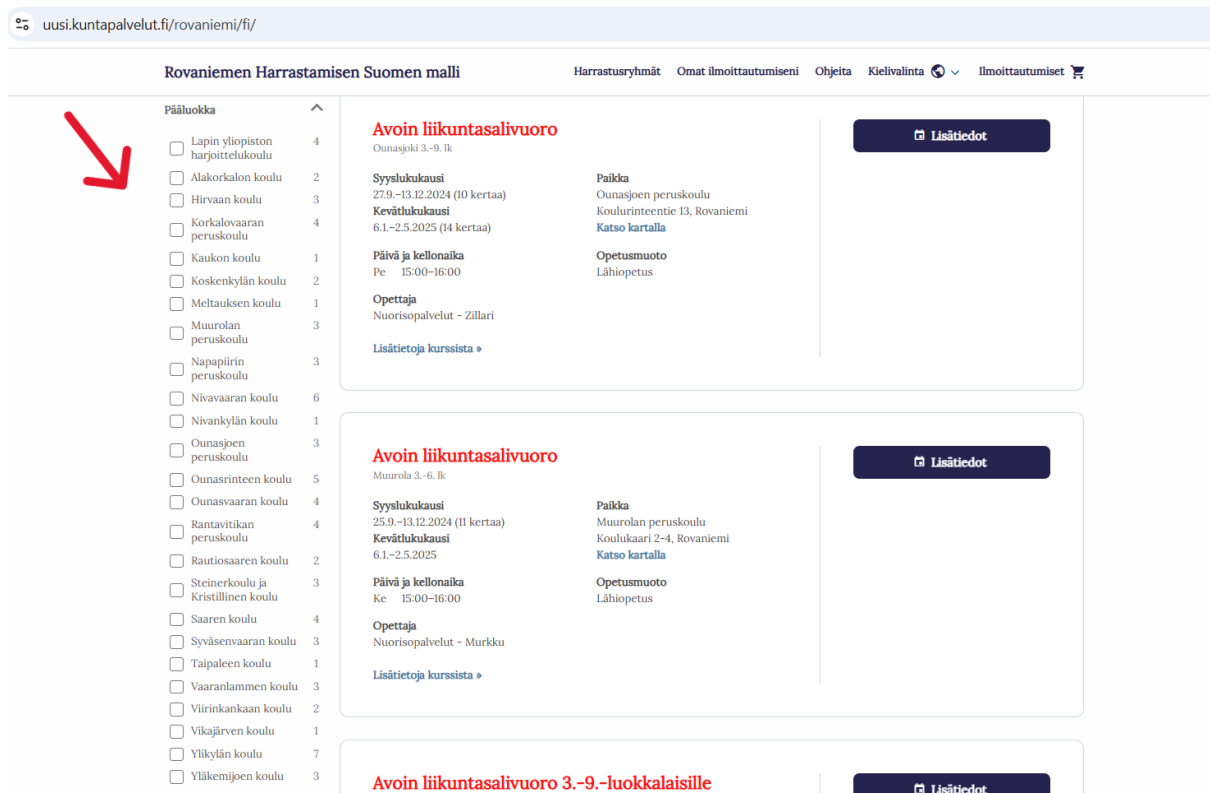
uusi.kuntapalvelut.fi/rovaniemi/fi/

Rovaniemen Harrastamisen Suomen malli

Harrastusryhmät Omat ilmoittautumiseni Ohjeita Kielivalinta Ilmoittautumiset

Pääluokka

| | |
|---|---|
| Lapin yliopiston harjoittelukoulu | 4 |
| Alakorkalon koulu | 2 |
| Hirvaan koulu | 3 |
| Korkalovaaran peruskoulu | 4 |
| Kaukon koulu | 1 |
| Koskenkylän koulu | 2 |
| Meltauksen koulu | 1 |
| Muurolan peruskoulu | 3 |
| Napapiirin peruskoulu | 3 |
| Nivavaaran koulu | 6 |
| Nivankylän koulu | 1 |
| Ounasjoen peruskoulu | 3 |
| Ounasrinteen koulu | 5 |
| Ounasvaaran koulu | 4 |
| Rantavitikan peruskoulu | 4 |
| Rautiosaaren koulu | 2 |
| Steinerkoulu ja Kristillinen koulu | 3 |
| Saaren koulu | 4 |
| Syväsenvaaran koulu | 3 |
| Taipaleen koulu | 1 |
| Vaaranlammen koulu | 3 |
| Viirinkankaan koulu | 2 |
| Vikajärven koulu | 1 |
| Ylikylän koulu | 7 |
| Yläkemijoen koulu | 3 |

Avoin liikuntasalivuoro
Ounasjoki 3.-9. lk

Syyslukukausi
27.9.–13.12.2024 (10 kertaa)
Kevätlukukausi
6.1.–2.5.2025 (14 kertaa)

Paikka
Ounasjoen peruskoulu
Koulurinteentie 13, Rovaniemi
Katso kartalla

Päivä ja kellonaika
Pe 15:00–16:00

Opetusmuoto
Lähiopetus

Opettaja
Nuorisopalvelut - Zillari

Lisätietoja kurssista »

Lisätiedot

Avoin liikuntasalivuoro
Muurola 3.-6. lk

Syyslukukausi
25.9.–13.12.2024 (11 kertaa)
Kevätlukukausi
6.1.–2.5.2025

Paikka
Muurolan peruskoulu
Koulukaari 2–4, Rovaniemi
Katso kartalla

Päivä ja kellonaika
Ke 15:00–16:00

Opetusmuoto
Lähiopetus

Opettaja
Nuorisopalvelut - Murkku

Lisätietoja kurssista »

Lisätiedot

Avoin liikuntasalivuoro 3.-9.-luokkalaisille

Lisätiedot